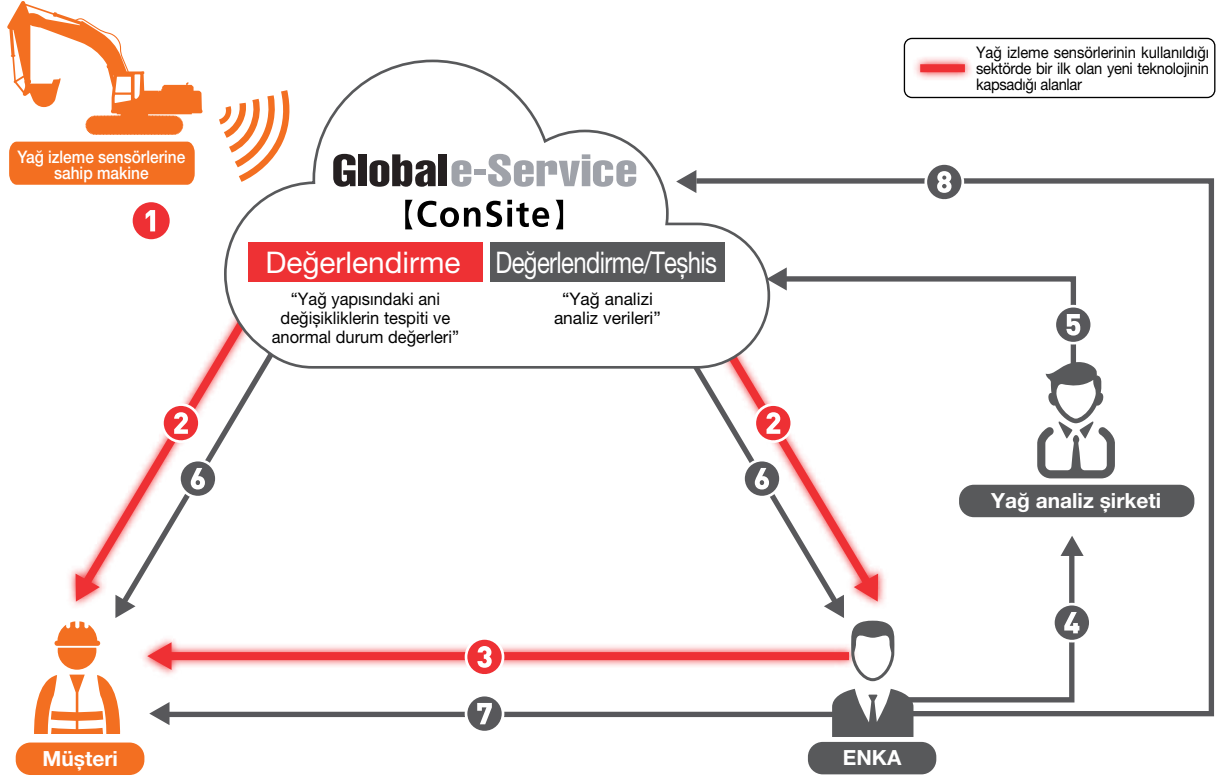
Yağ izleme sensörlerine sahip makine

1

Yağ izleme sensörlerinin kullanıldığı sektörde bir ilk olan yeni teknolojinin kapsadığı alanlar

Global e-Service
【ConSite】

Değerlendirme

Değerlendirme/Teşhis

“Yağ yapısındaki ani değişikliklerin tespiti ve anormal durum değerleri”

“Yağ analizi analiz verileri”

8

5

2

6

2

6

Yağ analiz şirketi

4

3

7

Müşteri

ENKA